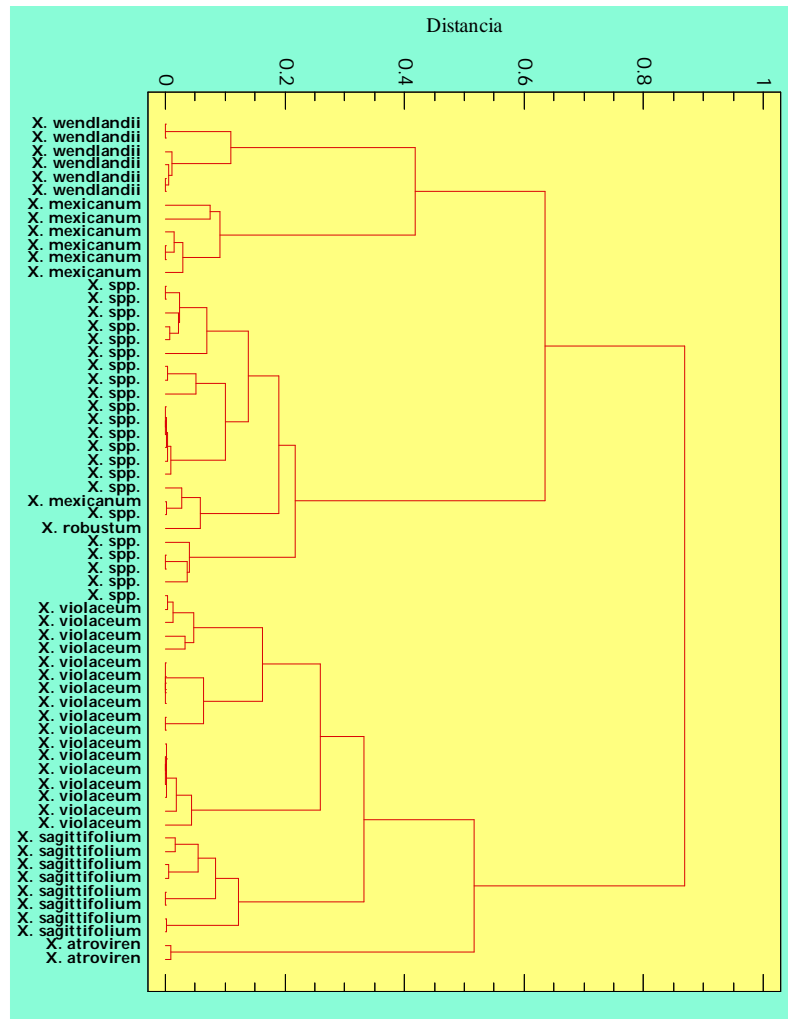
Distancia

0
0.2
0.4
0.6
0.8
1

X. wendlandii
X. wendlandii
X. wendlandii
X. wendlandii
X. wendlandii
X. wendlandii
X. mexicanum
X. mexicanum
X. mexicanum
X. mexicanum
X. mexicanum
X. mexicanum
X. spp.
X. spp.
X. spp.
X. spp.
X. spp.
X. spp.
X. spp.
X. spp.
X. spp.
X. spp.
X. spp.
X. spp.
X. spp.
X. spp.
X. spp.
X. mexicanum
X. spp.
X. robustum
X. spp.
X. spp.
X. spp.
X. spp.
X. spp.
X. violaceum
X. violaceum
X. violaceum
X. violaceum
X. violaceum
X. violaceum
X. violaceum
X. violaceum
X. violaceum
X. violaceum
X. violaceum
X. violaceum
X. violaceum
X. violaceum
X. violaceum
X. violaceum
X. violaceum
X. sagittifolium
X. sagittifolium
X. sagittifolium
X. sagittifolium
X. sagittifolium
X. sagittifolium
X. sagittifolium
X. sagittifolium
X. atroviren
X. atroviren